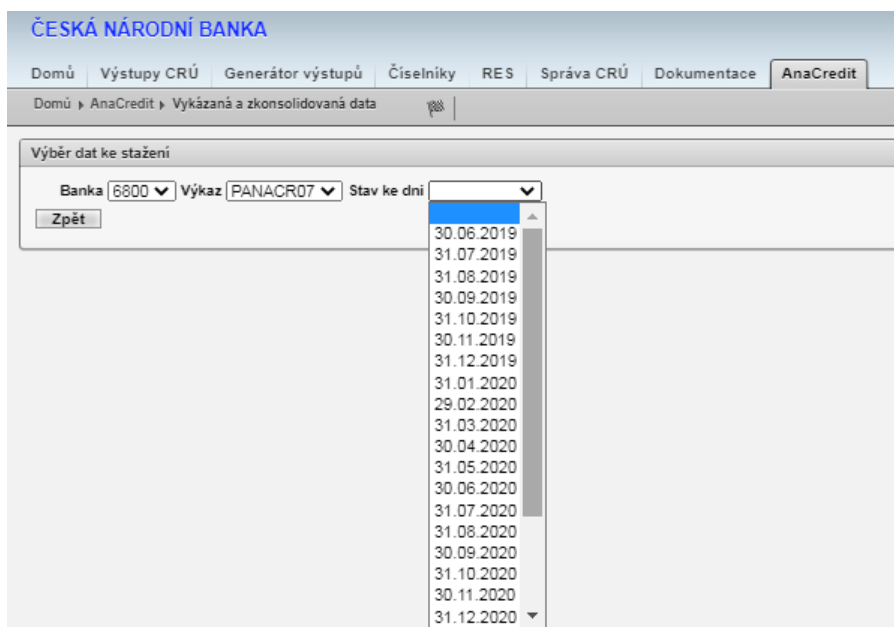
ČESKÁ NÁRODNÍ BANKA

Domů | Výstupy CRÚ | Generátor výstupů | Číselníky | RES | Správa CRÚ | Dokumentace | AnaCredit

Domů ▸ AnaCredit ▸ Vykázaná a zkonsolidovaná data

Výběr dat ke stažení

Banka 6800 Výkaz PANACR07 Stav ke dni

Zpět

30.06.2019
31.07.2019
31.08.2019
30.09.2019
31.10.2019
30.11.2019
31.12.2019
31.01.2020
29.02.2020
31.03.2020
30.04.2020
31.05.2020
30.06.2020
31.07.2020
31.08.2020
30.09.2020
31.10.2020
30.11.2020
31.12.2020